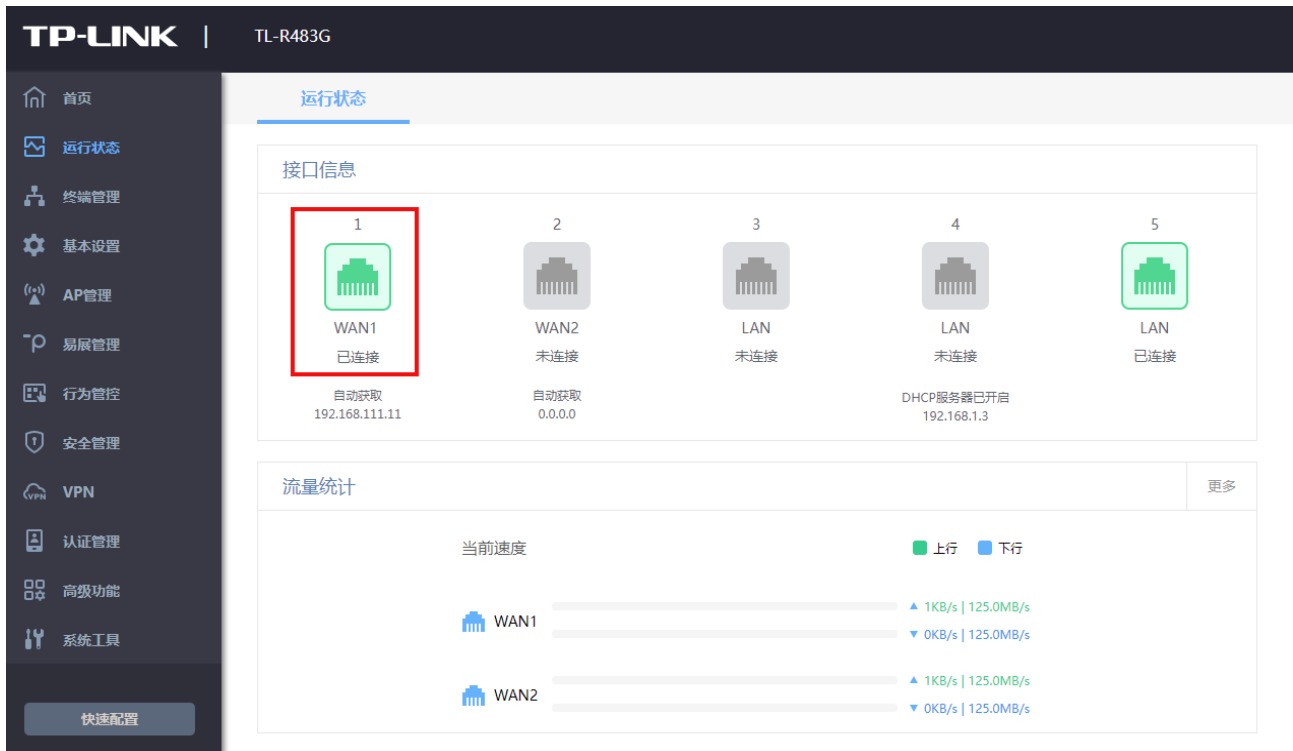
TP-LINK | TL-R483G

首页
运行状态
终端管理
基本设置
AP管理
易展管理
行为管控
安全管理
VPN
认证管理
高级功能
系统工具

快速配置

运行状态

接口信息

1
WAN1
已连接
自动获取
192.168.111.11

2
WAN2
未连接
自动获取
0.0.0.0

3
LAN
未连接

4
LAN
未连接
DHCP服务器已开启
192.168.1.3

5
LAN
已连接

流量统计 更多

当前速度 上行 下行

WAN1
▲ 1KB/s | 125.0MB/s
▼ 0KB/s | 125.0MB/s

WAN2
▲ 1KB/s | 125.0MB/s
▼ 0KB/s | 125.0MB/s